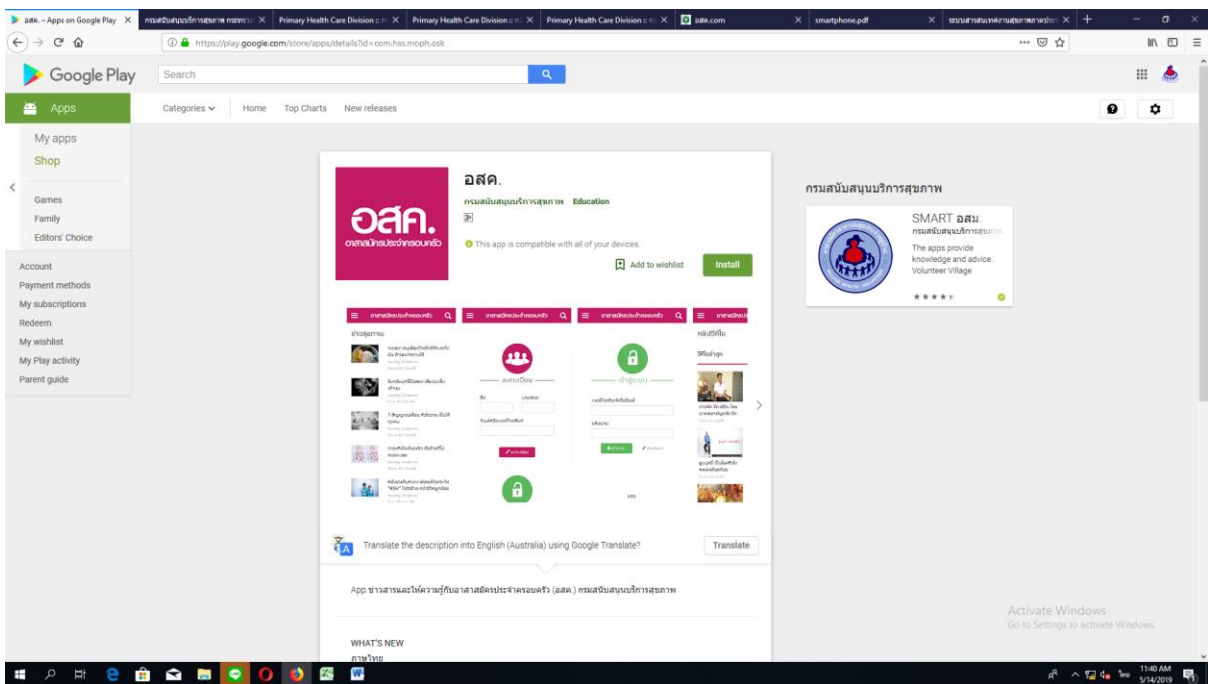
อสค. – Apps on Google Play
Primary Health Care Division
Primary Health Care Division
Primary Health Care Division
อสค.com
smartphone.pdf

https://play.google.com/store/apps/details?id=com.hss.moph.osk

Google Play
Search

Apps
Categories
Home
Top Charts
New releases

My apps
Shop

Games
Family
Editors' Choice

Account
Payment methods
My subscriptions
Redeem
My wishlist
My Play activity
Parent guide

อสค.
อาสาสมัครประจำครอบครัว

อสค.
กรมสนับสนุนบริการสุขภาพ Education
This app is compatible with all of your devices.
Add to wishlist
Install

อาสาสมัครประจำครอบครัว
ข่าวสุขภาพ
ลงทะเบียน
เข้าสู่ระบบ
คลังวีดีโอ
วีดีโอล่าสุด

Translate the description into English (Australia) using Google Translate?
Translate

App ข่าวสารและให้ความรู้กับอาสาสมัครประจำครอบครัว (อสค.) กรมสนับสนุนบริการสุขภาพ

WHAT'S NEW
ภาษาไทย

กรมสนับสนุนบริการสุขภาพ
SMART อสม.
กรมสนับสนุนบริการสุขภาพ
The apps provide knowledge and advice. Volunteer Village

Activate Windows
Go to Settings to activate Windows.

11:40 AM
5/14/2019